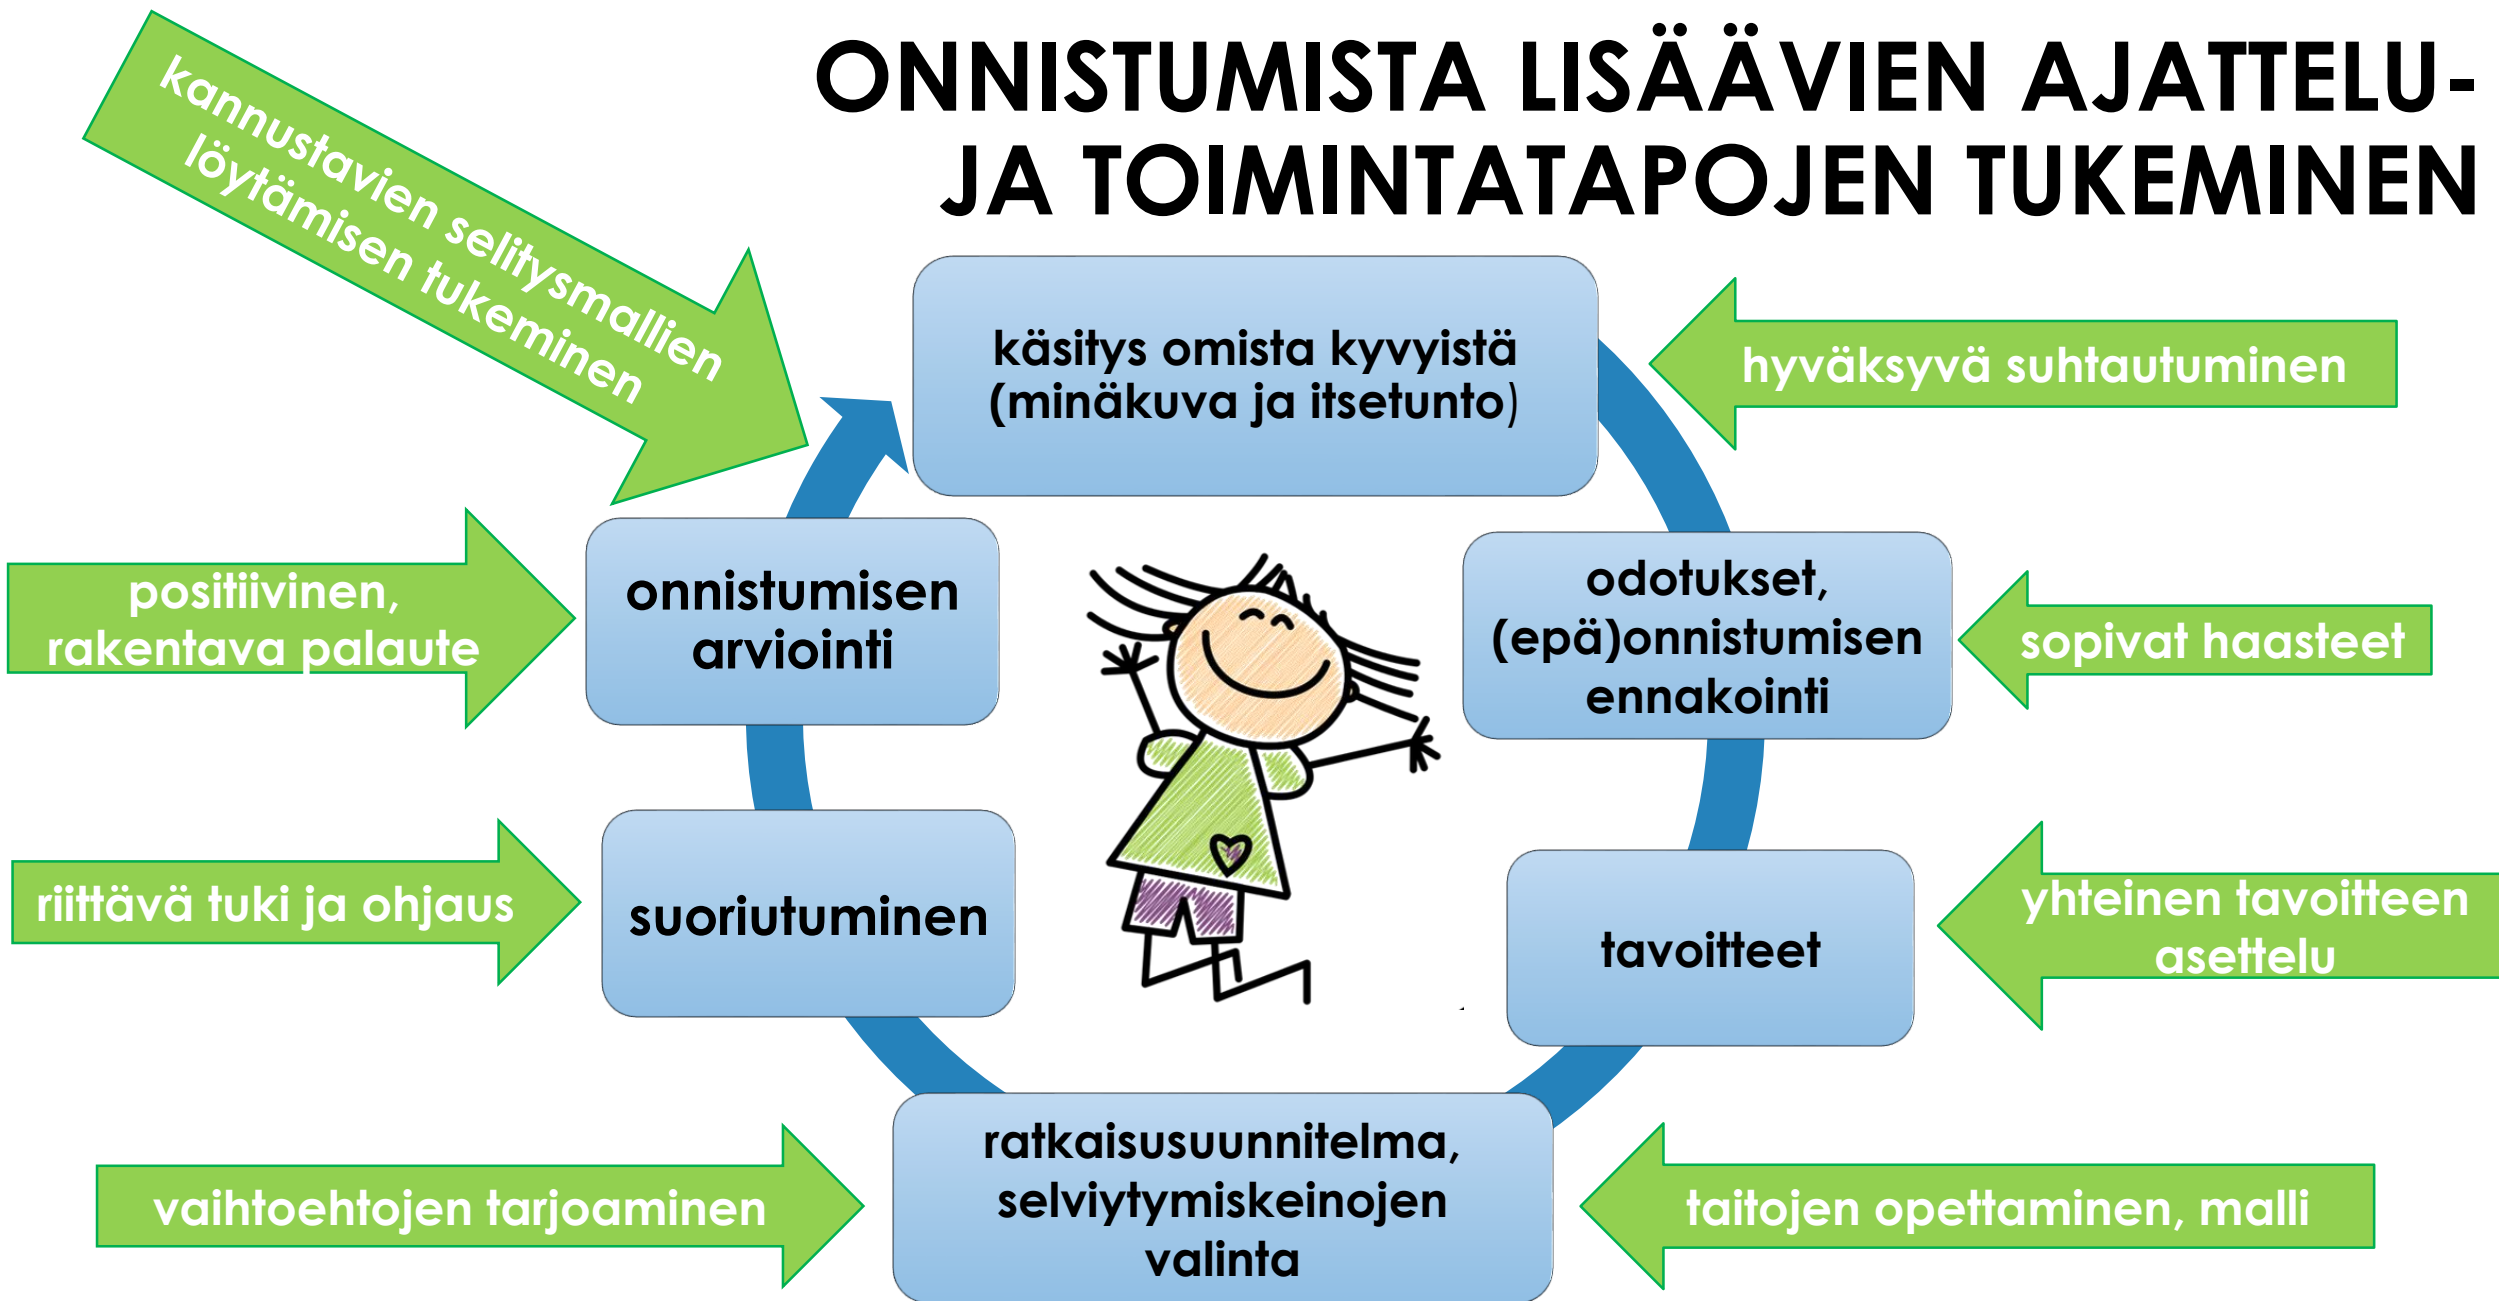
ONNISTUMISTA LISÄÄVIEN AJATTELU- JA TOIMINTATAPOJEN TUKEMINEN

kannustavien selitysmallien löytämisen tukeminen

käsitys omista kyvyistä (minäkuva ja itsetunto)

hyväksyvä suhtautuminen

odotukset, (epä)onnistumisen ennakointi

sopivat haasteet

tavoitteet

yhteinen tavoitteen asettelu

ratkaisusuunnitelma, selviytymiskeinojen valinta

taitojen opettaminen, malli

vaihtoehtojen tarjoaminen

suoriutuminen

riittävä tuki ja ohjaus

onnistumisen arviointi

positiivinen, rakentava palaute